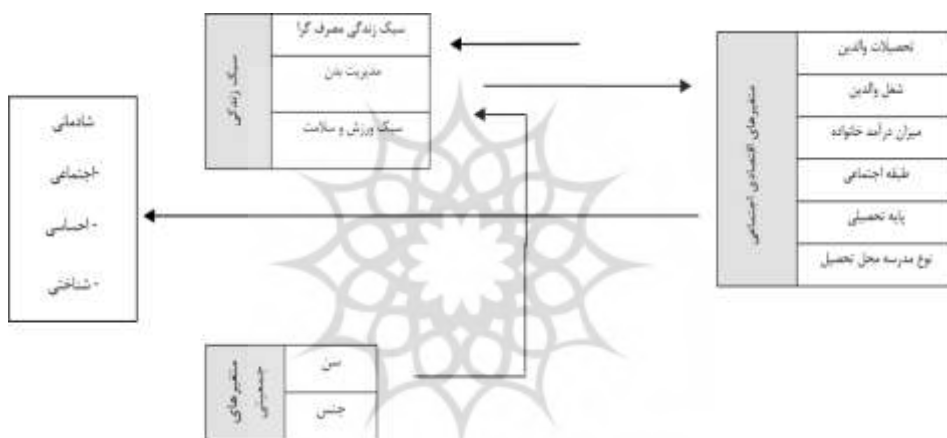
متغیرهای اقتصادی اجتماعی

تحصیلات والدین

شغل والدین

میزان درآمد خانواده

طبقه اجتماعی

پایه تحصیلی

نوع مدرسه محل تحصیل

سبک زندگی

سبک زندگی مصرف گرا

مدیریت بدن

سبک ورزش و سلامت

شادمانی

-اجتماعی

- احساسی

- شناختی

متغیرهای جمعیتی

سن

جنس